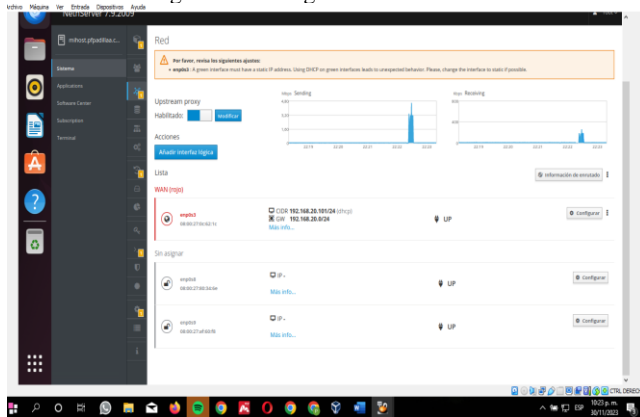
Archivo Máquina Ver Entrada Dispositivos Ayuda

NethServer 7.9.2009

mihost.pfpatilae.c...

Sistema
Applications
Software Center
Subscription
Terminal

Red

Por favor, revisa los siguientes ajustes:
• enp0s3 : A green interface must have a static IP address. Using DHCP on green interfaces leads to unexpected behavior. Please, change the interface to static if possible.

Upstream proxy
Habilitado: Modificar

Acciones
Añadir interfaz lógica

Sending

Receiving

Lista

Información de enrutado

WAN (rojo)

enp0s3
08:00:27:00:92:1c

CIDR 192.168.20.101/24 (dhcp)
GW 192.168.20.0/24
Más info...

UP

Configurar

Sin asignar

enp0s8
08:00:27:80:34:6e

IP -
Más info...

UP

Configurar

enp0s9
08:00:27:a9:0d:f8

IP -
Más info...

UP

Configurar

CTRL DERECHA

ESP
10:23 p. m.
30/11/2023